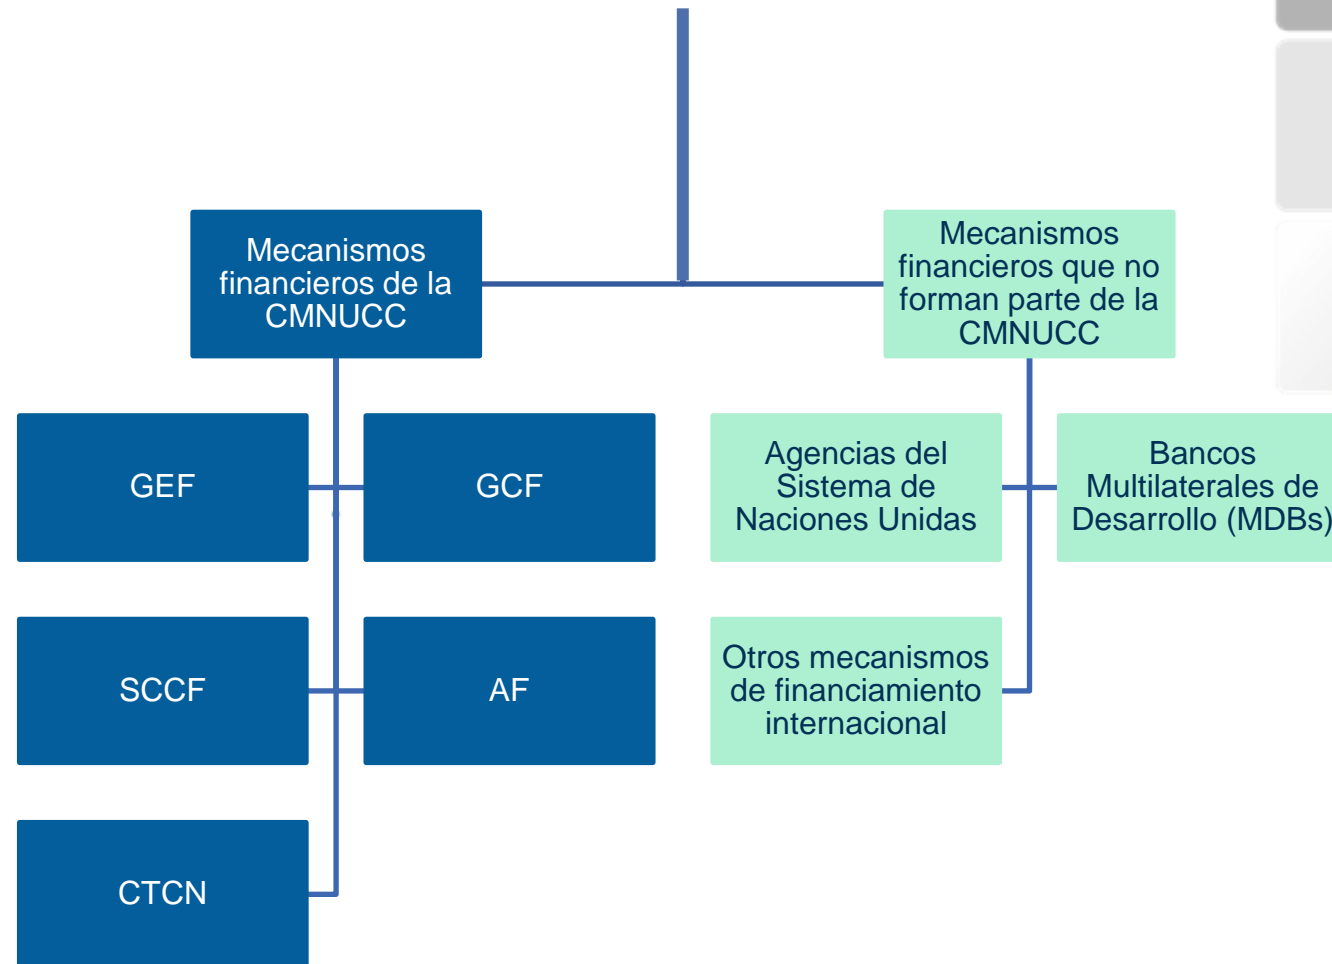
Mecanismos financieros de la CMNUCC

Mecanismos financieros que no forman parte de la CMNUCC

GEF

GCF

Agencias del Sistema de Naciones Unidas

Bancos Multilaterales de Desarrollo (MDBs)

SCCF

AF

Otros mecanismos de financiamiento internacional

CTCN